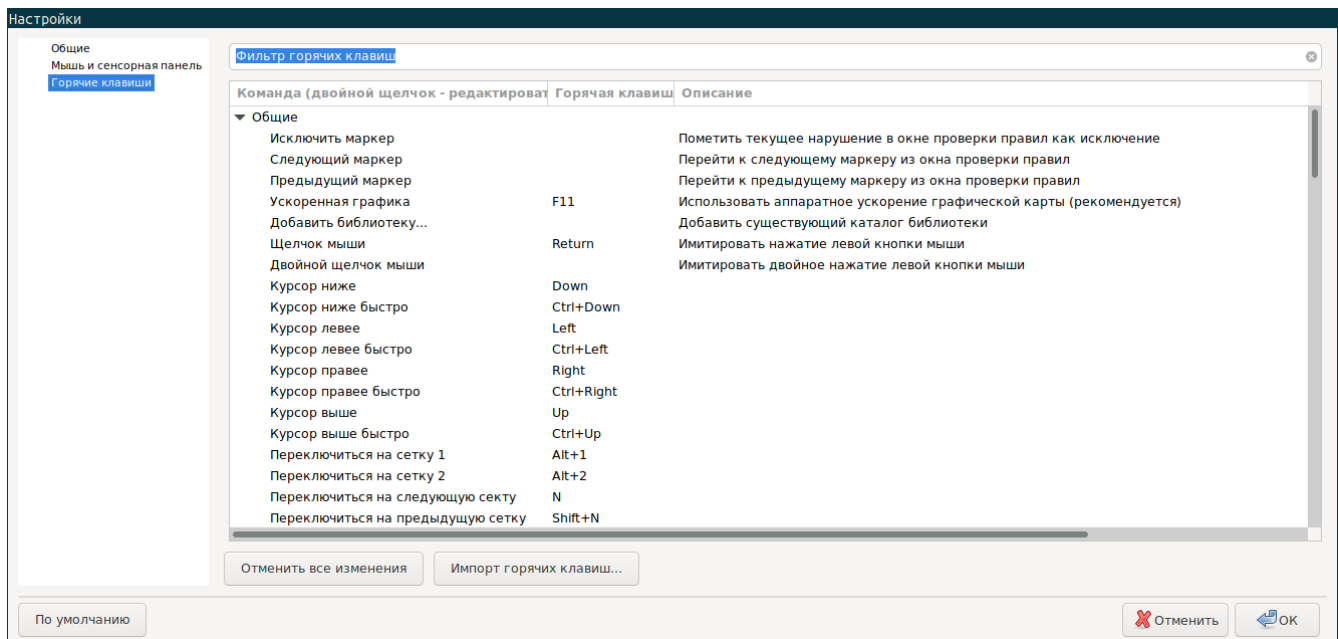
Настройки

Общие
Мышь и сенсорная панель
Горячие клавиши

Фильтр горячих клавиш

| Команда (двойной щелчок - редактироват | Горячая клавиш | Описание |
|---|---|---|
| ▾ Общие | | |
| Исключить маркер | | Пометить текущее нарушение в окне проверки правил как исключение |
| Следующий маркер | | Перейти к следующему маркеру из окна проверки правил |
| Предыдущий маркер | | Перейти к предыдущему маркеру из окна проверки правил |
| Ускоренная графика | F11 | Использовать аппаратное ускорение графической карты (рекомендуется) |
| Добавить библиотеку... | | Добавить существующий каталог библиотеки |
| Щелчок мыши | Return | Имитировать нажатие левой кнопки мыши |
| Двойной щелчок мыши | | Имитировать двойное нажатие левой кнопки мыши |
| Курсор ниже | Down | |
| Курсор ниже быстро | Ctrl+Down | |
| Курсор левее | Left | |
| Курсор левее быстро | Ctrl+Left | |
| Курсор правее | Right | |
| Курсор правее быстро | Ctrl+Right | |
| Курсор выше | Up | |
| Курсор выше быстро | Ctrl+Up | |
| Переключиться на сетку 1 | Alt+1 | |
| Переключиться на сетку 2 | Alt+2 | |
| Переключиться на следующую секту | N | |
| Переключиться на предыдущую сетку | Shift+N | |

Отменить все изменения
Импорт горячих клавиш...

По умолчанию
Отменить
OK